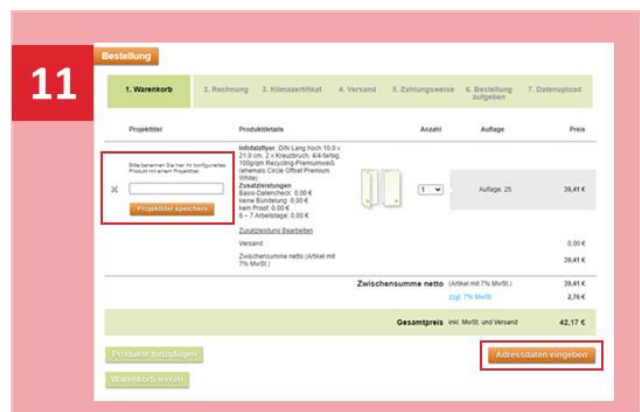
11

Bestellung

1. Warenkorb | 2. Rechnung | 3. Klimazertifikat | 4. Versand | 5. Zahlungsweise | 6. Bestellung aufgeben | 7. Datenupload

| Projekttitel | Produktdetails | | Anzahl | Auflage | Preis |
|---|---|---|---|---|---|
| Bitte benennen Sie hier Ihr konfiguriertes Produkt mit einem Projekttitel | Infofalzflyer, DIN Lang hoch 10,0 x 21,0 cm, 2 x Kreuzbruch, 4/4-farbig, 100g/qm Recycling-Premiumweiß (ehemals Circle Offset Premium White) | | 1 | Auflage: 25 | 39,41 € |
| Projekttitel speichern | Zusatzleistungen Basis-Datencheck: 0,00 € keine Bündelung: 0,00 € kein Proof: 0,00 € 6 – 7 Arbeitstage: 0,00 € | | | | |
| | Zusatzleistung Bearbeiten | | | | |
| | Versand | | | | 0,00 € |
| | Zwischensumme netto (Artikel mit 7% MwSt.) | | | | 39,41 € |

Zwischensumme netto (Artikel mit 7% MwSt.) 39,41 €
zzgl. 7% MwSt. 2,76 €

Gesamtpreis inkl. MwSt. und Versand 42,17 €

Produkte hinzufügen

Adressdaten eingeben

Warenkorb leeren